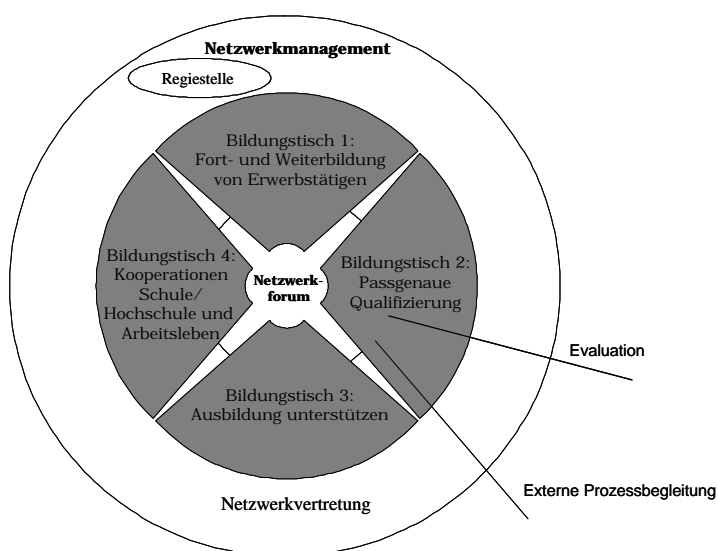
Netzwerkmanagement

Regiestelle

Bildungstisch 1: Fort- und Weiterbildung von Erwerbstätigen

Bildungstisch 4: Kooperationen Schule/ Hochschule und Arbeitsleben

Netzwerkforum

Bildungstisch 2: Passgenaue Qualifizierung

Evaluation

Bildungstisch 3: Ausbildung unterstützen

Netzwerkvertretung

Externe Prozessbegleitung